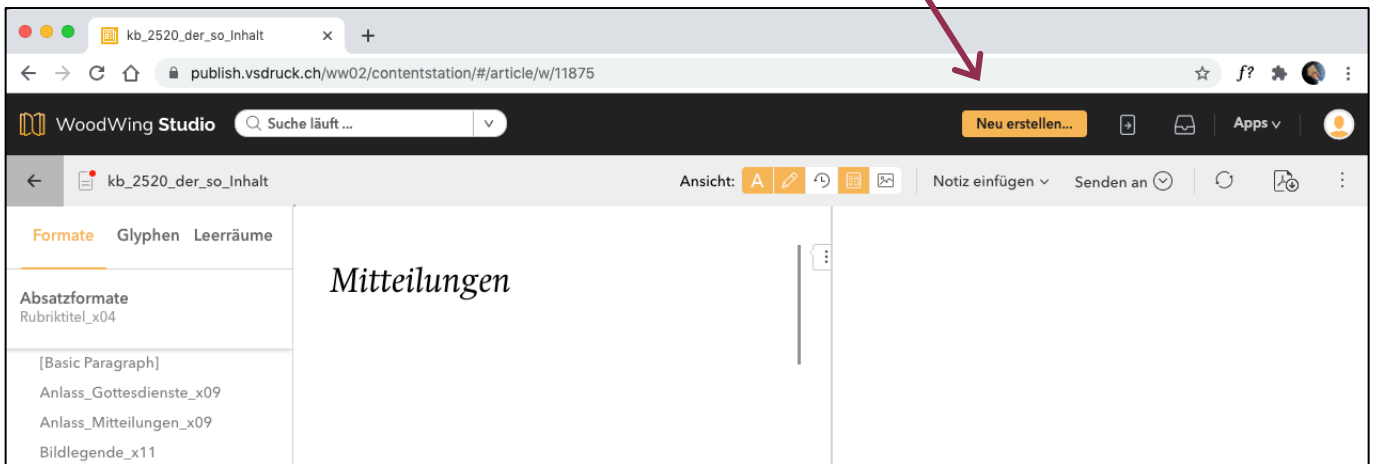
kb_2520_der_so_Inhalt
publish.vsdruck.ch/ww02/contentstation/#/article/w/11875
WoodWing Studio
Suche läuft ...
Neu erstellen...
Apps
kb_2520_der_so_Inhalt
Ansicht:
Notiz einfügen
Senden an
Formate
Glyphen
Leerräume
Absatzformate
Rubriktitel_x04
[Basic Paragraph]
Anlass_Gottesdienste_x09
Anlass_Mitteilungen_x09
Bildlegende_x11
Mitteilungen